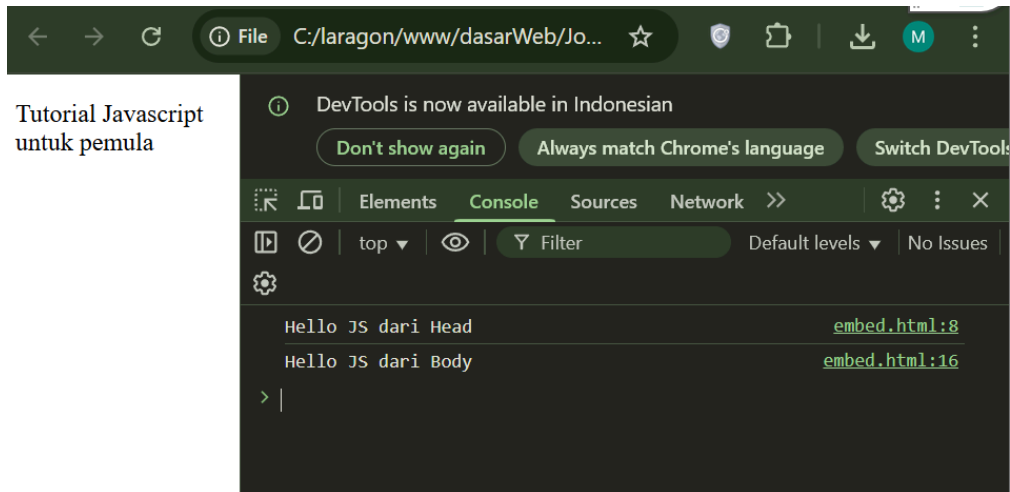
File C:/laragon/www/dasarWeb/Jo...

M

Tutorial Javascript untuk pemula

DevTools is now available in Indonesian

Don't show again

Always match Chrome's language

Switch DevTools

Elements Console Sources Network

top

Filter

Default levels

No Issues

Hello JS dari Head embed.html:8

Hello JS dari Body embed.html:16

>